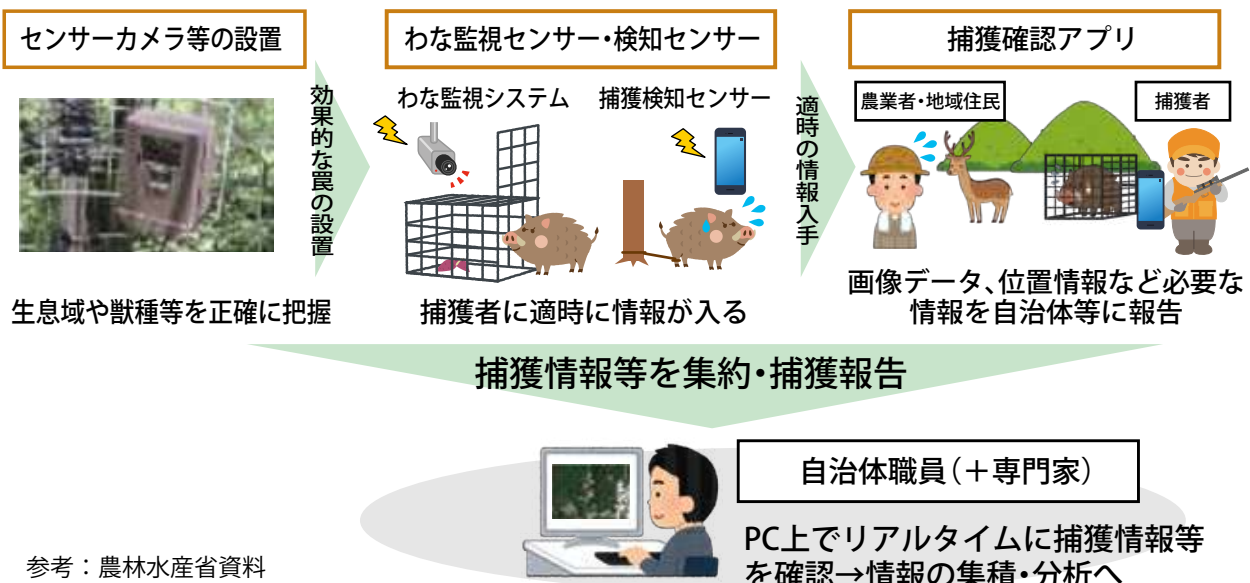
センサーカメラ等の設置

効果的な罠の設置

生息域や獣種等を正確に把握

わな監視センサー・検知センサー

わな監視システム

捕獲検知センサー

捕獲者に適時に情報が入る

適時の情報入手

捕獲確認アプリ

農業者・地域住民

捕獲者

画像データ、位置情報など必要な情報を自治体等に報告

捕獲情報等を集約・捕獲報告

自治体職員（＋専門家）

PC上でリアルタイムに捕獲情報等を確認→情報の集積・分析へ

参考：農林水産省資料